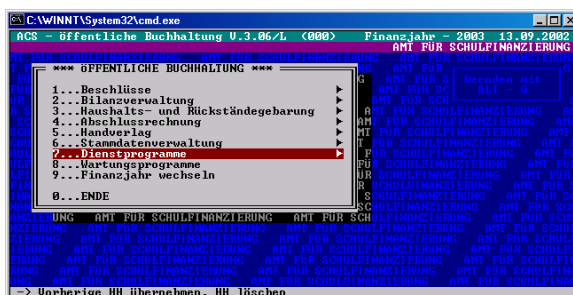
C:\WINNT\System32\cmd.exe

ACS – öffentliche Buchhaltung V.3.06/L (000) Finanzjahr – 2003 13.09.2002

AMT FÜR SCHULFINANZIERUNG

*** ÖFFENTLICHE BUCHHALTUNG ***

1...Beschlüsse
2...Bilanzverwaltung
3...Haushalts- und Rückständegebarung
4...Abschlussrechnung
5...Handverlag
6...Stammdatenverwaltung
7...Dienstprogramme
8...Wartungsprogramme
9...Finanzjahr wechseln

0...ENDE

Beenden mit ALT - Q

AMT FÜR SCHULFINANZIERUNG AMT FÜR SCHULFINANZIERUNG

-> Vorherige HH übernehmen, HH löschen